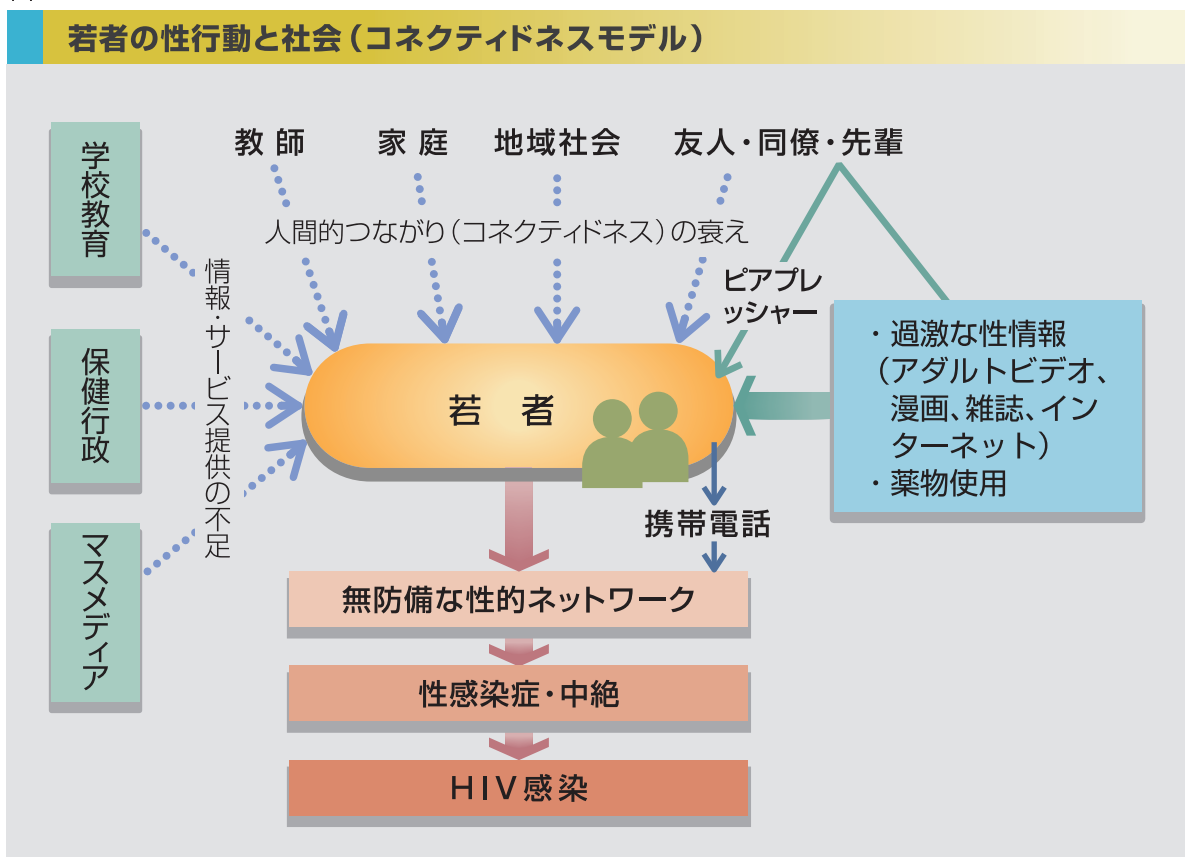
若者の性行動と社会（コネクティドネスモデル）

学校教育

保健行政

マスメディア

情報・サービス提供の不足

教師　家庭　地域社会　友人・同僚・先輩

人間的つながり（コネクティドネス）の衰え

ピアプレッシャー

・過激な性情報（アダルトビデオ、漫画、雑誌、インターネット）
・薬物使用

若者

携帯電話

無防備な性的ネットワーク

性感染症・中絶

HIV感染